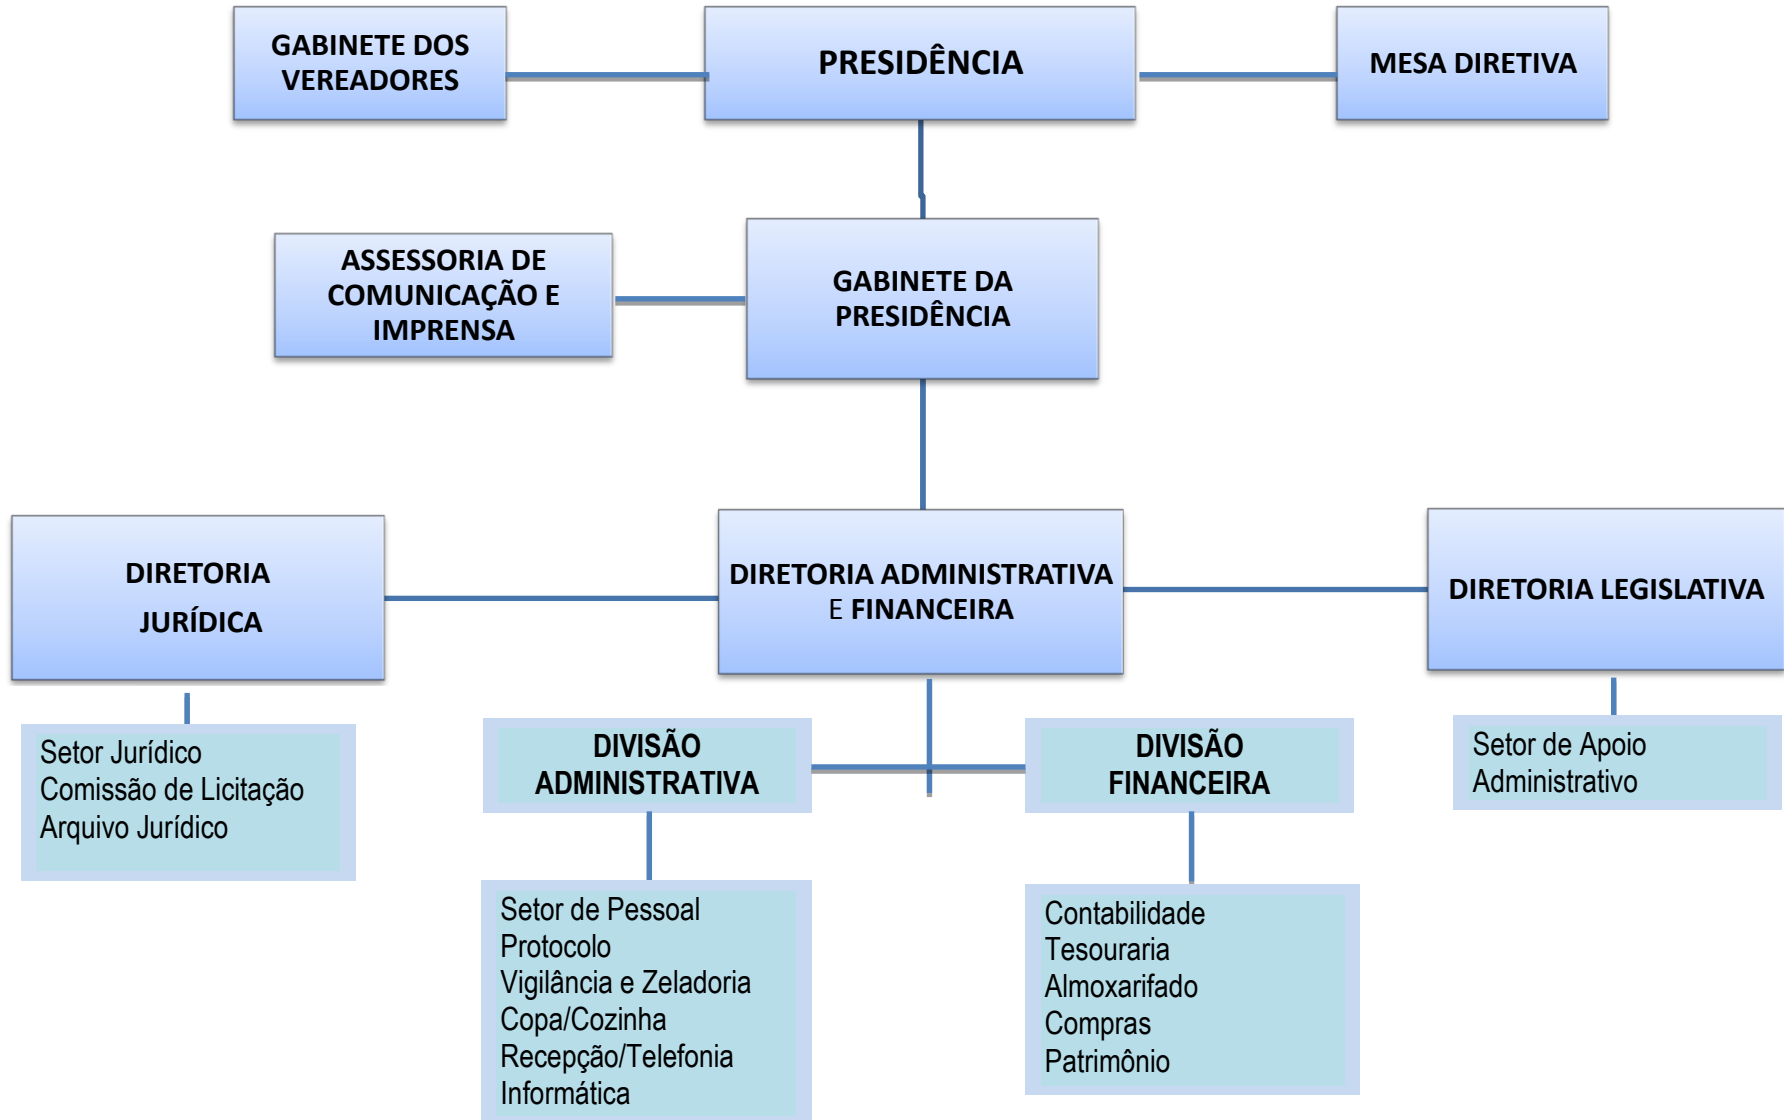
GABINETE DOS VEREADORES

PRESIDÊNCIA

MESA DIRETIVA

ASSESSORIA DE COMUNICAÇÃO E IMPRENSA

GABINETE DA PRESIDÊNCIA

DIRETORIA JURÍDICA

DIRETORIA ADMINISTRATIVA E FINANCEIRA

DIRETORIA LEGISLATIVA

Setor Jurídico
Comissão de Licitação
Arquivo Jurídico

DIVISÃO ADMINISTRATIVA

DIVISÃO FINANCEIRA

Setor de Apoio Administrativo

Setor de Pessoal
Protocolo
Vigilância e Zeladoria
Copa/Cozinha
Recepção/Telefonia
Informática

Contabilidade
Tesouraria
Almoxarifado
Compras
Patrimônio